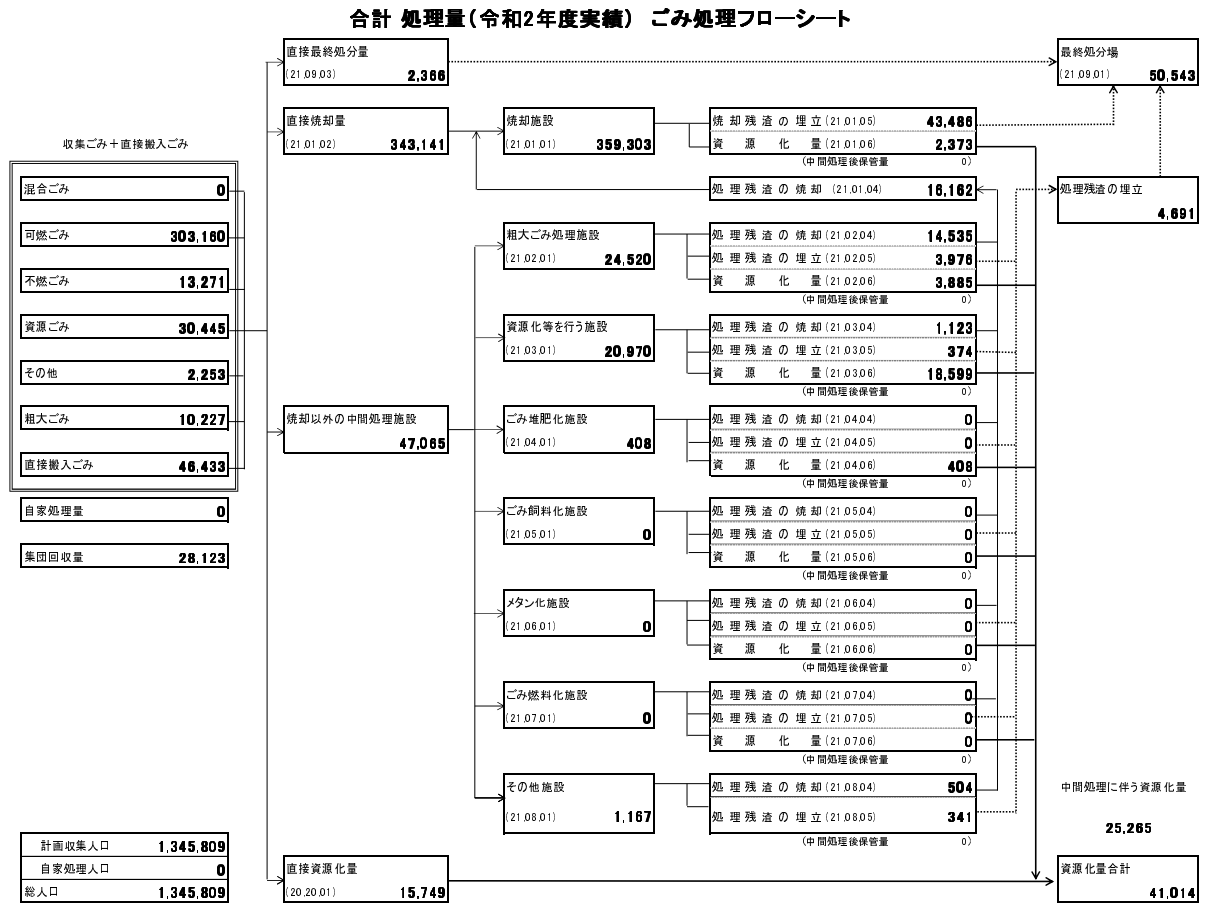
合計 処理量（令和2年度実績） ごみ処理フローシート

収集ごみ＋直接搬入ごみ

| | |
|---|---|
| 混合ごみ | 0 |
| 可燃ごみ | 303,160 |
| 不燃ごみ | 13,271 |
| 資源ごみ | 30,445 |
| その他 | 2,253 |
| 粗大ごみ | 10,227 |
| 直接搬入ごみ | 46,433 |

自家処理量 0

集団回収量 28,123

| | |
|---|---|
| 計画収集人口 | 1,345,809 |
| 自家処理人口 | 0 |
| 総人口 | 1,345,809 |

直接最終処分量 (21.09.03) 2,366

直接焼却量 (21.01.02) 343,141

焼却以外の中間処理施設 47,065

直接資源化量 (20.20.01) 15,749

焼却施設 (21.01.01) 359,303
焼却残渣の埋立 (21.01.05) 43,486
資源化量 (21.01.06) 2,373
(中間処理後保管量 0)
処理残渣の焼却 (21.01.04) 16,162

粗大ごみ処理施設 (21.02.01) 24,520
処理残渣の焼却 (21.02.04) 14,535
処理残渣の埋立 (21.02.05) 3,976
資源化量 (21.02.06) 3,885
(中間処理後保管量 0)

資源化等を行う施設 (21.03.01) 20,970
処理残渣の焼却 (21.03.04) 1,123
処理残渣の埋立 (21.03.05) 374
資源化量 (21.03.06) 18,599
(中間処理後保管量 0)

ごみ堆肥化施設 (21.04.01) 408
処理残渣の焼却 (21.04.04) 0
処理残渣の埋立 (21.04.05) 0
資源化量 (21.04.06) 408
(中間処理後保管量 0)

ごみ飼料化施設 (21.05.01) 0
処理残渣の焼却 (21.05.04) 0
処理残渣の埋立 (21.05.05) 0
資源化量 (21.05.06) 0
(中間処理後保管量 0)

メタン化施設 (21.06.01) 0
処理残渣の焼却 (21.06.04) 0
処理残渣の埋立 (21.06.05) 0
資源化量 (21.06.06) 0
(中間処理後保管量 0)

ごみ燃料化施設 (21.07.01) 0
処理残渣の焼却 (21.07.04) 0
処理残渣の埋立 (21.07.05) 0
資源化量 (21.07.06) 0
(中間処理後保管量 0)

その他施設 (21.08.01) 1,167
処理残渣の焼却 (21.08.04) 504
処理残渣の埋立 (21.08.05) 341
(中間処理後保管量 0)

最終処分場 (21.09.01) 50,543

処理残渣の埋立 4,691

中間処理に伴う資源化量

25,265

資源化量合計 41,014